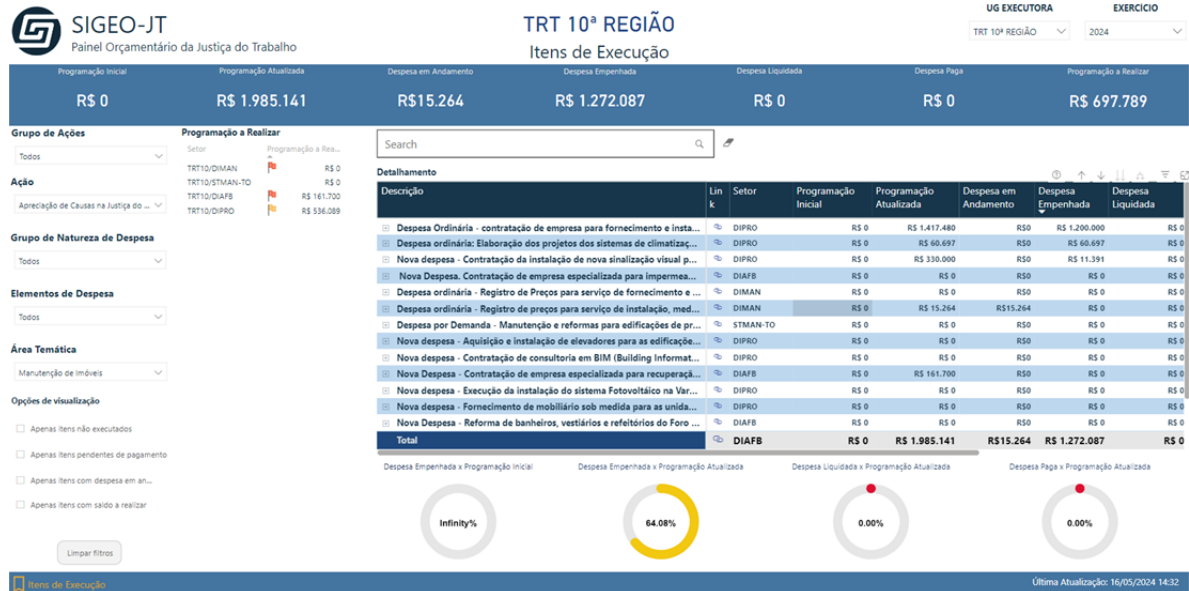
SIGEO-JT
Painel Orçamentário da Justiça do Trabalho

TRT 10ª REGIÃO
Itens de Execução

UG EXECUTORA
TRT 10ª REGIÃO

EXERCICIO
2024

Programação Inicial
R$ 0

Programação Atualizada
R$ 1.985.141

Despesa em Andamento
R$15.264

Despesa Empenhada
R$ 1.272.087

Despesa Liquidada
R$ 0

Despesa Paga
R$ 0

Programação a Realizar
R$ 697.789

Grupo de Ações
Todos

Ação
Apreciação de Causas na Justiça do ...

Grupo de Natureza de Despesa
Todos

Elementos de Despesa
Todos

Área Temática
Manutenção de Imóveis

Opções de visualização
Apenas itens não executados
Apenas itens pendentes de pagamento
Apenas itens com despesa em an...
Apenas itens com saldo a realizar

Limpar filtros

Programação a Realizar

| Setor | Programação a Rea... |
|---|---|
| TRT10/DIMAN | R$ 0 |
| TRT10/STMAN-TO | R$ 0 |
| TRT10/DIAFB | R$ 161.700 |
| TRT10/DIPRO | R$ 536.089 |

Search

Detalhamento

| Descrição | Link | Setor | Programação Inicial | Programação Atualizada | Despesa em Andamento | Despesa Empenhada | Despesa Liquidada |
|---|---|---|---|---|---|---|---|
| Despesa Ordinária - contratação de empresa para fornecimento e insta... | | DIPRO | R$ 0 | R$ 1.417.480 | R$0 | R$ 1.200.000 | R$ 0 |
| Despesa ordinária: Elaboração dos projetos dos sistemas de climatizaç... | | DIPRO | R$ 0 | R$ 60.697 | R$0 | R$ 60.697 | R$ 0 |
| Nova despesa - Contratação da instalação de nova sinalização visual p... | | DIPRO | R$ 0 | R$ 330.000 | R$0 | R$ 11.391 | R$ 0 |
| Nova Despesa. Contratação de empresa especializada para impermea... | | DIAFB | R$ 0 | R$ 0 | R$0 | R$ 0 | R$ 0 |
| Despesa ordinária - Registro de Preços para serviço de fornecimento e ... | | DIMAN | R$ 0 | R$ 0 | R$0 | R$ 0 | R$ 0 |
| Despesa ordinária - Registro de preços para serviço de instalação, med... | | DIMAN | R$ 0 | R$ 15.264 | R$15.264 | R$ 0 | R$ 0 |
| Despesa por Demanda - Manutenção e reformas para edificações de pr... | | STMAN-TO | R$ 0 | R$ 0 | R$0 | R$ 0 | R$ 0 |
| Nova despesa - Aquisição e instalação de elevadores para as edificaçõe... | | DIPRO | R$ 0 | R$ 0 | R$0 | R$ 0 | R$ 0 |
| Nova despesa - Contratação de consultoria em BIM (Building Informat... | | DIPRO | R$ 0 | R$ 0 | R$0 | R$ 0 | R$ 0 |
| Nova Despesa - Contratação de empresa especializada para recuperaçã... | | DIAFB | R$ 0 | R$ 161.700 | R$0 | R$ 0 | R$ 0 |
| Nova despesa - Execução da instalação do sistema Fotovoltáico na Var... | | DIPRO | R$ 0 | R$ 0 | R$0 | R$ 0 | R$ 0 |
| Nova despesa - Fornecimento de mobiliário sob medida para as unida... | | DIPRO | R$ 0 | R$ 0 | R$0 | R$ 0 | R$ 0 |
| Nova Despesa - Reforma de banheiros, vestiários e refeitórios do Foro ... | | DIPRO | R$ 0 | R$ 0 | R$0 | R$ 0 | R$ 0 |
| Total | | DIAFB | R$ 0 | R$ 1.985.141 | R$15.264 | R$ 1.272.087 | R$ 0 |

Despesa Empenhada x Programação Inicial
Infinity%

Despesa Empenhada x Programação Atualizada
64.08%

Despesa Liquidada x Programação Atualizada
0.00%

Despesa Paga x Programação Atualizada
0.00%

Itens de Execução

Última Atualização: 16/05/2024 14:32